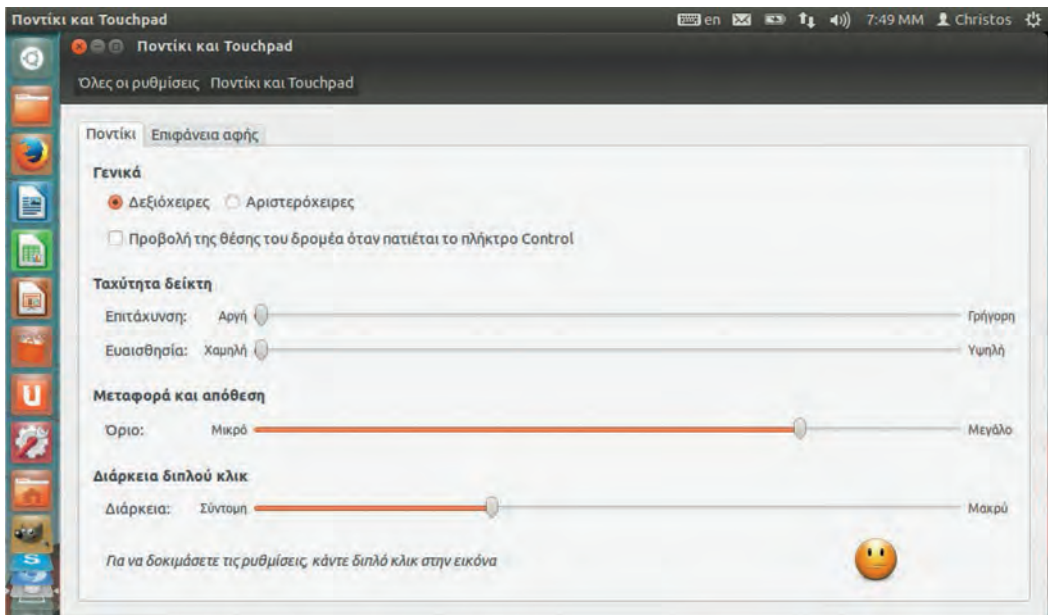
Ποντίκι και Touchpad

en 7:49 ΜΜ Christos

Ποντίκι και Touchpad

Όλες οι ρυθμίσεις Ποντίκι και Touchpad

Ποντίκι Επιφάνεια αφής

Γενικά

Δεξιόχειρες Αριστερόχειρες

Προβολή της θέσης του δρομέα όταν πατιέται το πλήκτρο Control

Ταχύτητα δείκτη

Επιτάχυνση: Αργή Γρήγορη

Ευαισθησία: Χαμηλή Υψηλή

Μεταφορά και απόθεση

Όριο: Μικρό Μεγάλο

Διάρκεια διπλού κλικ

Διάρκεια: Σύντομη Μακρύ

Για να δοκιμάσετε τις ρυθμίσεις, κάντε διπλό κλικ στην εικόνα